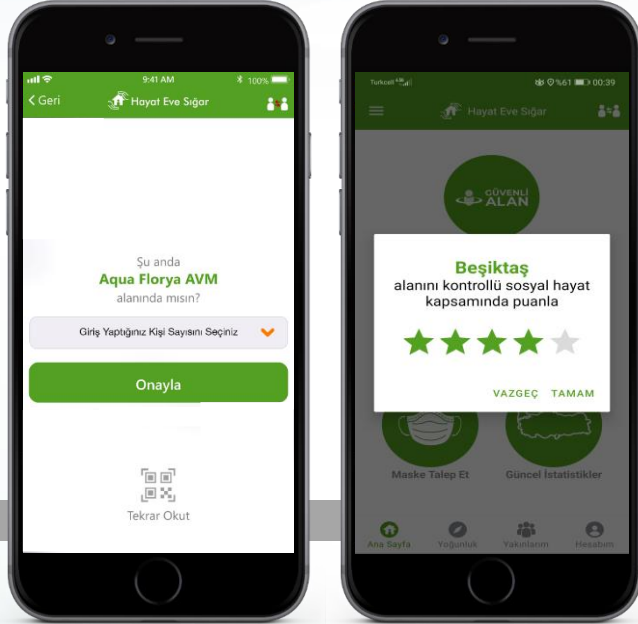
9:41 AM
100%
Geri
Hayat Eve Sığar

Şu anda
Aqua Florya AVM
alanında mısın?

Giriş Yaptığınız Kişi Sayısını Seçiniz

Onayla

Tekrar Okut

Turkcell
%61 00:39
Hayat Eve Sığar

GÜVENLİ ALAN

Beşiktaş
alanını kontrollü sosyal hayat kapsamında puanla

VAZGEÇ TAMAM

Maske Talep Et
Güncel İstatistikler

Ana Sayfa
Yoğunluk
Yakınlarım
Hesabım